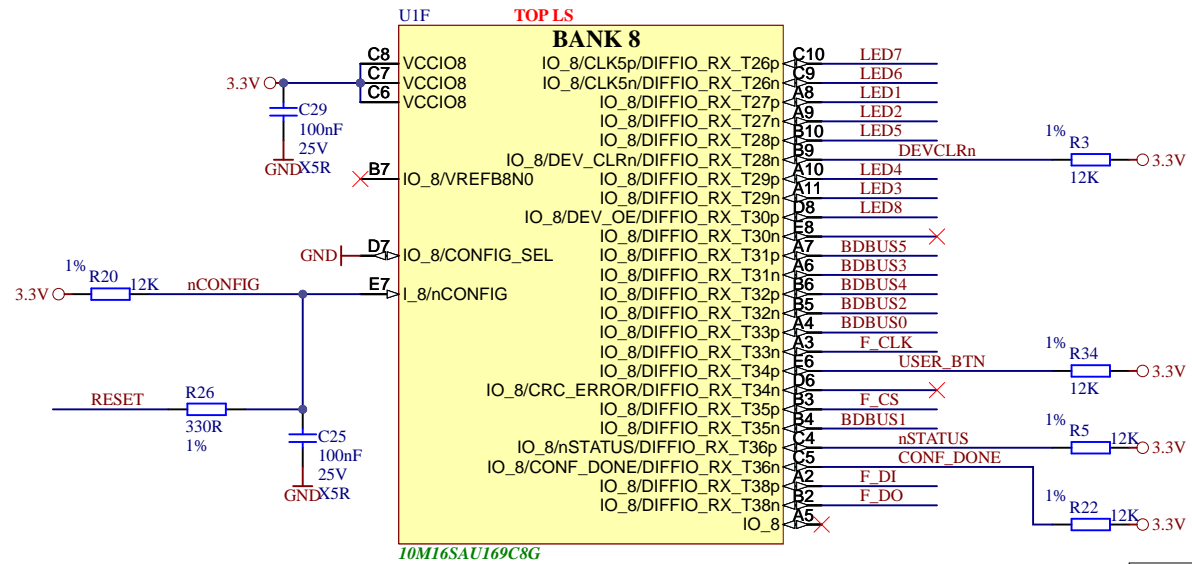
U1F
TOP LS
BANK 8

3.3V
C8 VCCIO8
C7 VCCIO8
C6 VCCIO8
C29
100nF
25V
X5R
GND

B7 IO_8/VREFB8N0

GND D7 IO_8/CONFIG_SEL

1%
R20
12K
3.3V
nCONFIG
E7 I_8/nCONFIG

RESET
R26
330R
1%
C25
100nF
25V
X5R
GND

IO_8/CLK5p/DIFFIO_RX_T26p C10 LED7
IO_8/CLK5n/DIFFIO_RX_T26n C9 LED6
IO_8/DIFFIO_RX_T27p A8 LED1
IO_8/DIFFIO_RX_T27n A9 LED2
IO_8/DIFFIO_RX_T28p B10 LED5
IO_8/DEV_CLRn/DIFFIO_RX_T28n B9 DEVCLRn
IO_8/DIFFIO_RX_T29p A10 LED4
IO_8/DIFFIO_RX_T29n A11 LED3
IO_8/DEV_OE/DIFFIO_RX_T30p D8 LED8
IO_8/DIFFIO_RX_T30n E8
IO_8/DIFFIO_RX_T31p A7 BDBUS5
IO_8/DIFFIO_RX_T31n A6 BDBUS3
IO_8/DIFFIO_RX_T32p B6 BDBUS4
IO_8/DIFFIO_RX_T32n B5 BDBUS2
IO_8/DIFFIO_RX_T33p A4 BDBUS0
IO_8/DIFFIO_RX_T33n A3 F_CLK
IO_8/DIFFIO_RX_T34p E6 USER_BTN
IO_8/CRC_ERROR/DIFFIO_RX_T34n D6
IO_8/DIFFIO_RX_T35p B3 F_CS
IO_8/DIFFIO_RX_T35n B4 BDBUS1
IO_8/nSTATUS/DIFFIO_RX_T36p C4 nSTATUS
IO_8/CONF_DONE/DIFFIO_RX_T36n C5 CONF_DONE
IO_8/DIFFIO_RX_T38p A2 F_DI
IO_8/DIFFIO_RX_T38n B2 F_DO
IO_8 A5

1%
R3
12K
3.3V

1%
R34
12K
3.3V

1%
R5
12K
3.3V

1%
R22
12K
3.3V

10M16SAU169C8G